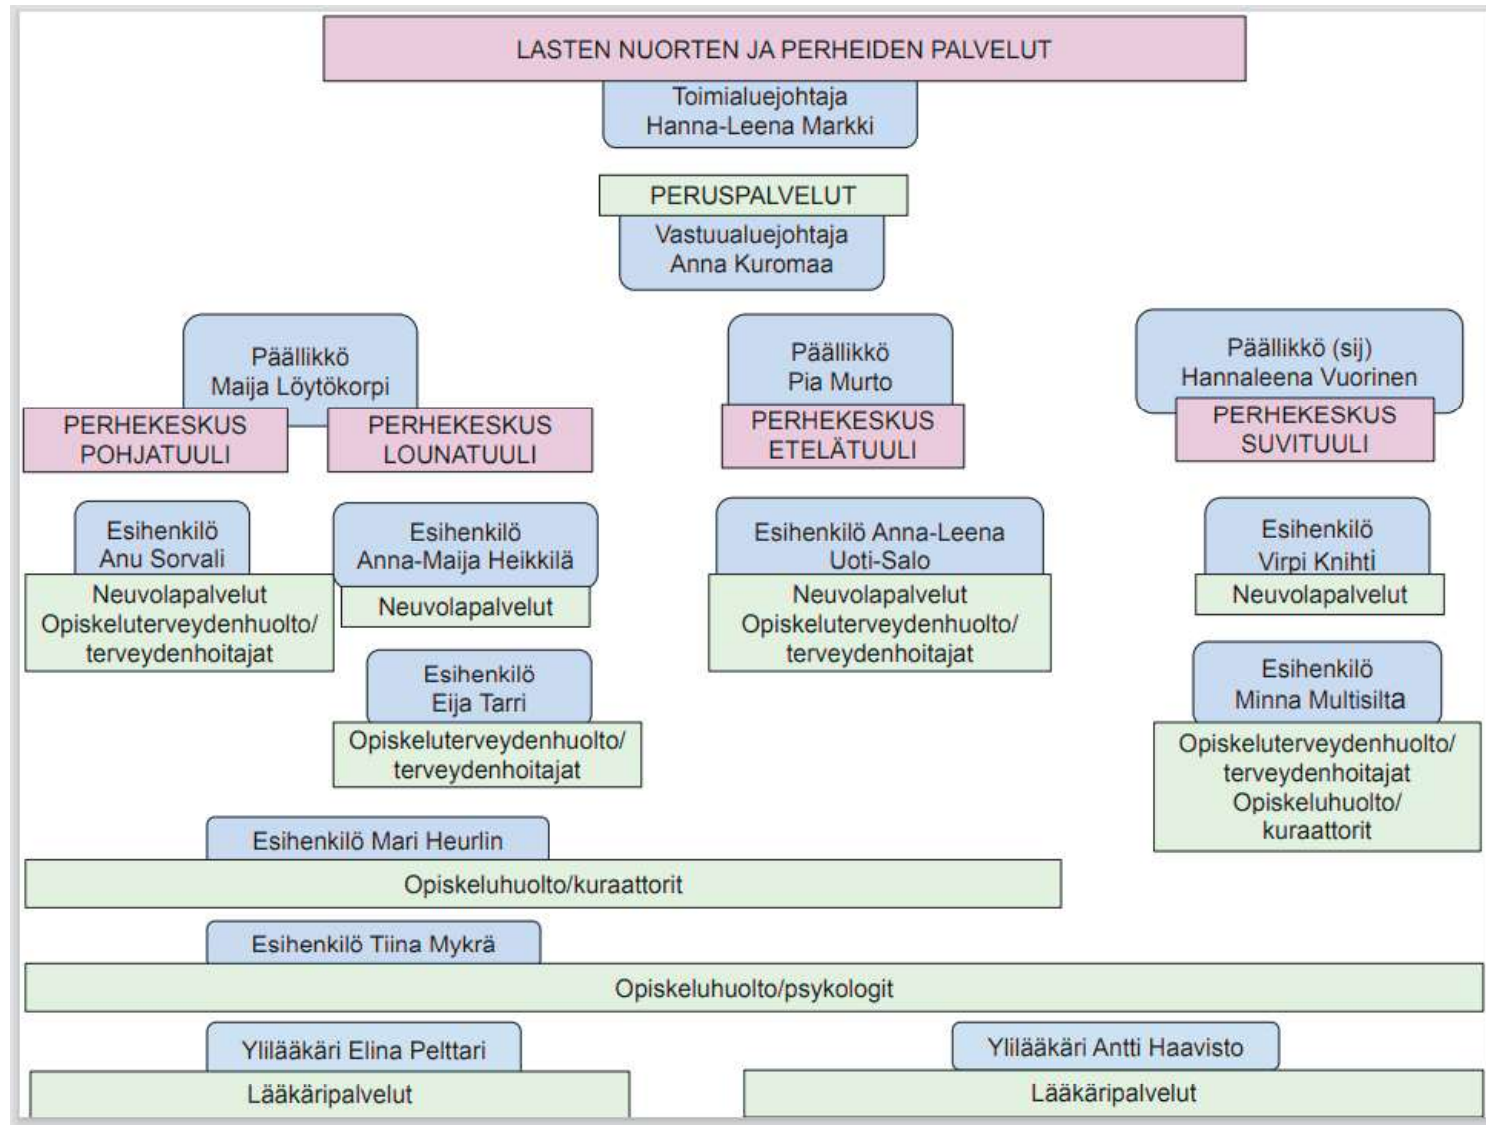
LASTEN NUORTEN JA PERHEIDEN PALVELUT

Toimialuejohtaja
Hanna-Leena Markki

PERUSPALVELUT

Vastuualuejohtaja
Anna Kuromaa

Päällikkö
Maija Löytökorpi

PERHEKESKUS POHJATUULI

PERHEKESKUS LOUNATUULI

Päällikkö
Pia Murto

PERHEKESKUS ETELÄTUULI

Päällikkö (sij)
Hannaleena Vuorinen

PERHEKESKUS SUVITUULI

Esihenkilö
Anu Sorvali

Neuvolapalvelut
Opiskeluterveydenhuolto/
terveydenhoitajat

Esihenkilö
Anna-Maija Heikkilä

Neuvolapalvelut

Esihenkilö
Eija Tarri

Opiskeluterveydenhuolto/
terveydenhoitajat

Esihenkilö Anna-Leena Uoti-Salo

Neuvolapalvelut
Opiskeluterveydenhuolto/
terveydenhoitajat

Esihenkilö
Virpi Knihti

Neuvolapalvelut

Esihenkilö
Minna Multisilta

Opiskeluterveydenhuolto/
terveydenhoitajat
Opiskeluhuolto/
kuraattorit

Esihenkilö Mari Heurlin

Opiskeluhuolto/kuraattorit

Esihenkilö Tiina Mykrä

Opiskeluhuolto/psykologit

Ylilääkäri Elina Pelttari

Lääkäripalvelut

Ylilääkäri Antti Haavisto

Lääkäripalvelut